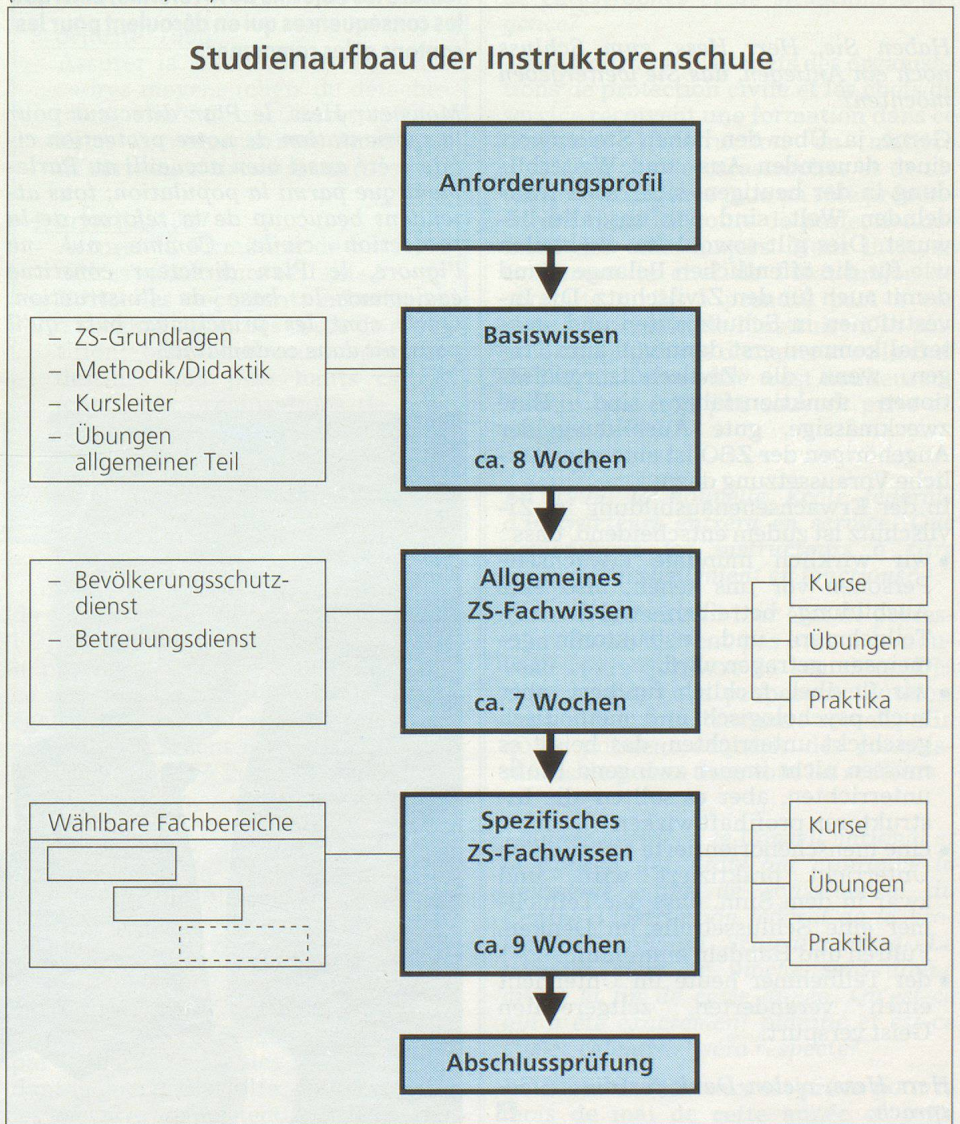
Studienaufbau der Instruktorenschule

Anforderungsprofil

– ZS-Grundlagen
– Methodik/Didaktik
– Kursleiter
– Übungen allgemeiner Teil

Basiswissen

ca. 8 Wochen

– Bevölkerungsschutzdienst
– Betreuungsdienst

Allgemeines ZS-Fachwissen

ca. 7 Wochen

Kurse

Übungen

Praktika

Wählbare Fachbereiche

Spezifisches ZS-Fachwissen

ca. 9 Wochen

Kurse

Übungen

Praktika

Abschlussprüfung